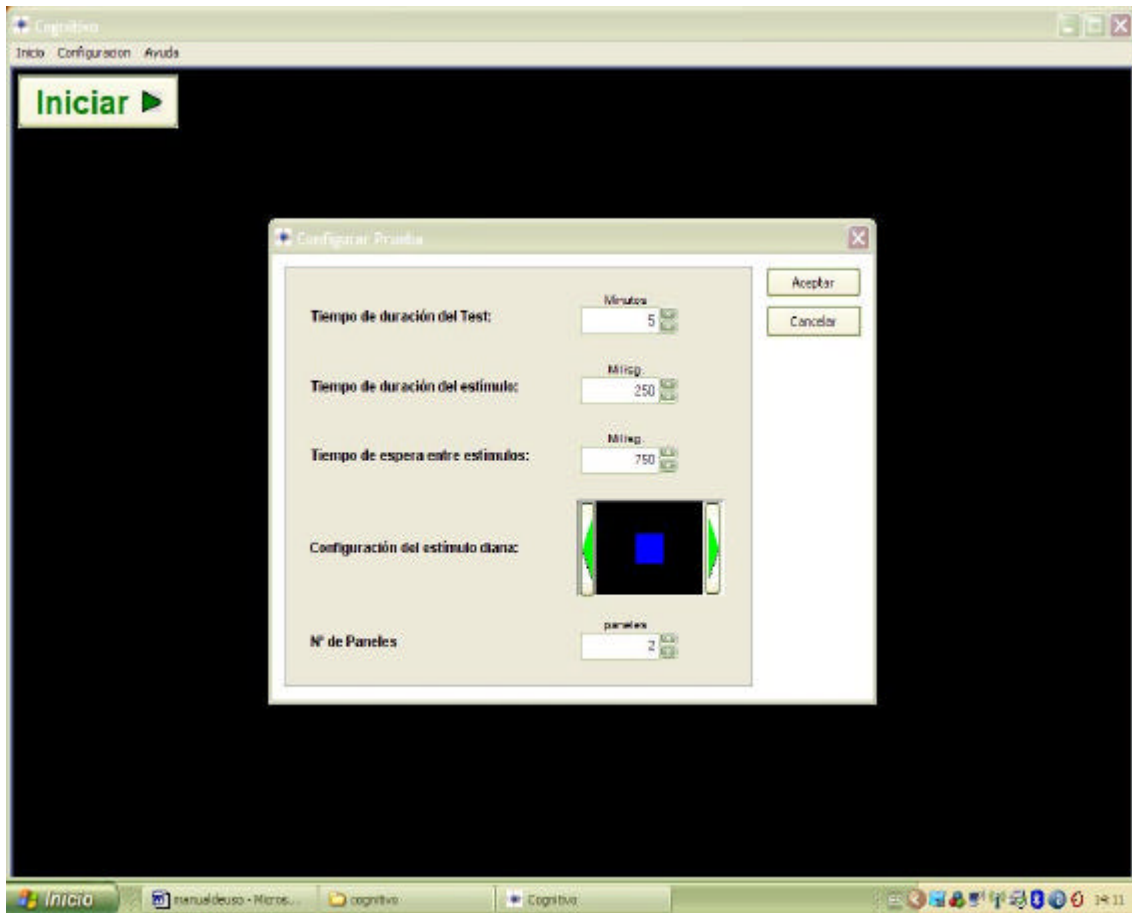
Cognitivo

Inicio Configuracion Ayuda

Iniciar ▶

Configurar Prueba

Aceptar

Cancelar

Tiempo de duración del Test:

Minutos

5

Tiempo de duración del estímulo:

Milisg.

250

Tiempo de espera entre estímulos:

Milisg.

750

Configuración del estímulo diana:

Nº de Paneles

paneles

2

Inicio

manualdeuso - Micros...

cognitivo

Cognitivo

14:11